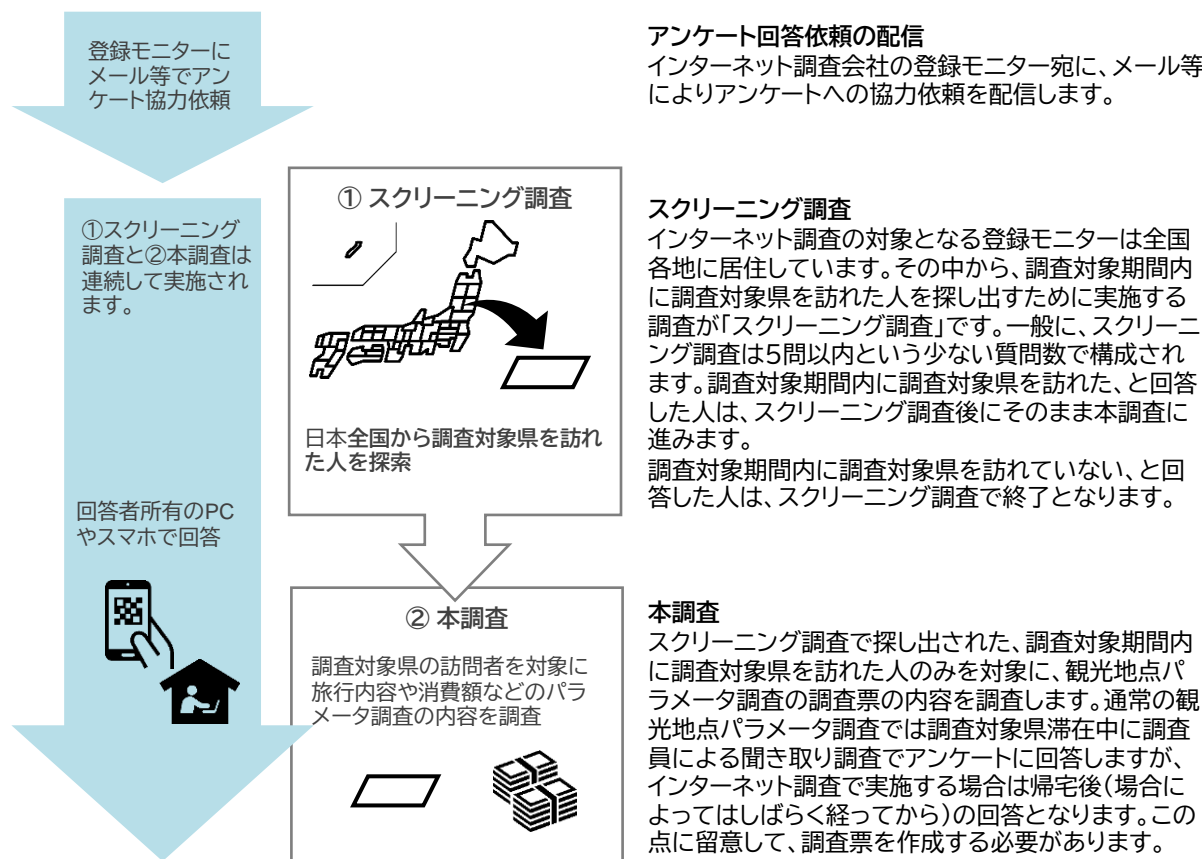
登録モニターにメール等でアンケート協力依頼

①スクリーニング調査と②本調査は連続して実施されます。

回答者所有のPCやスマホで回答

① スクリーニング調査

日本全国から調査対象県を訪れた人を探索

② 本調査

調査対象県の訪問者を対象に旅行内容や消費額などのパラメータ調査の内容を調査

アンケート回答依頼の配信
インターネット調査会社の登録モニター宛に、メール等によりアンケートへの協力依頼を配信します。

スクリーニング調査
インターネット調査の対象となる登録モニターは全国各地に居住しています。その中から、調査対象期間内に調査対象県を訪れた人を探し出すために実施する調査が「スクリーニング調査」です。一般に、スクリーニング調査は5問以内という少ない質問数で構成されます。調査対象期間内に調査対象県を訪れた、と回答した人は、スクリーニング調査後にそのまま本調査に進みます。
調査対象期間内に調査対象県を訪れていない、と回答した人は、スクリーニング調査で終了となります。

本調査
スクリーニング調査で探し出された、調査対象期間内に調査対象県を訪れた人のみを対象に、観光地点パラメータ調査の調査票の内容を調査します。通常の観光地点パラメータ調査では調査対象県滞在中に調査員による聞き取り調査でアンケートに回答しますが、インターネット調査で実施する場合は帰宅後(場合によってはしばらく経ってから)の回答となります。この点に留意して、調査票を作成する必要があります。